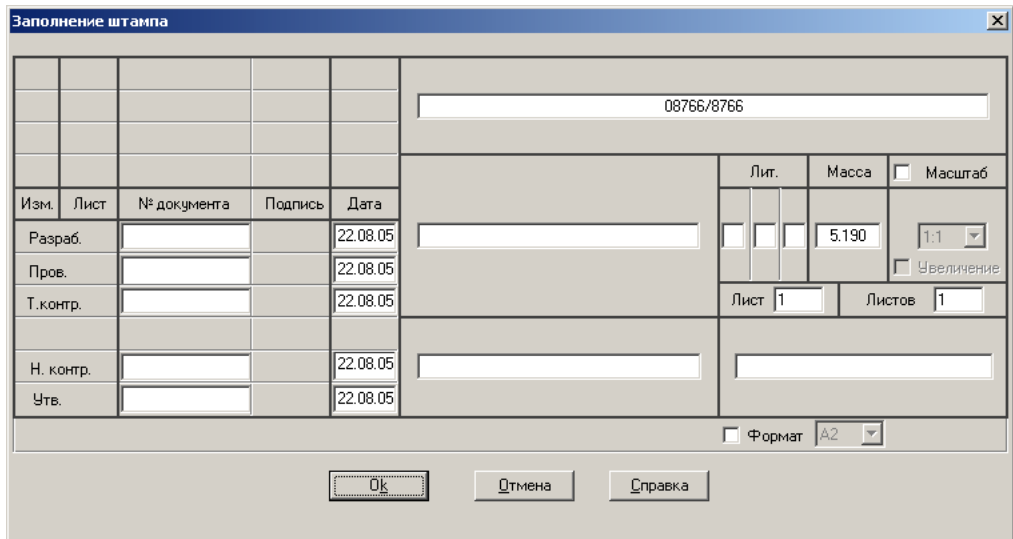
Заполнение штампа

08766/8766

| Изм. | Лист | № документа | Подпись | Дата |
|---|---|---|---|---|
| Разраб. | | | | 22.08.05 |
| Пров. | | | | 22.08.05 |
| Т.контр. | | | | 22.08.05 |
| | | | | |
| Н. контр. | | | | 22.08.05 |
| Утв. | | | | 22.08.05 |

Лит.

Масса

5.190

Масштаб

1:1

Увеличение

Лист 1

Листов 1

Формат A2

Ok

Отмена

Справка